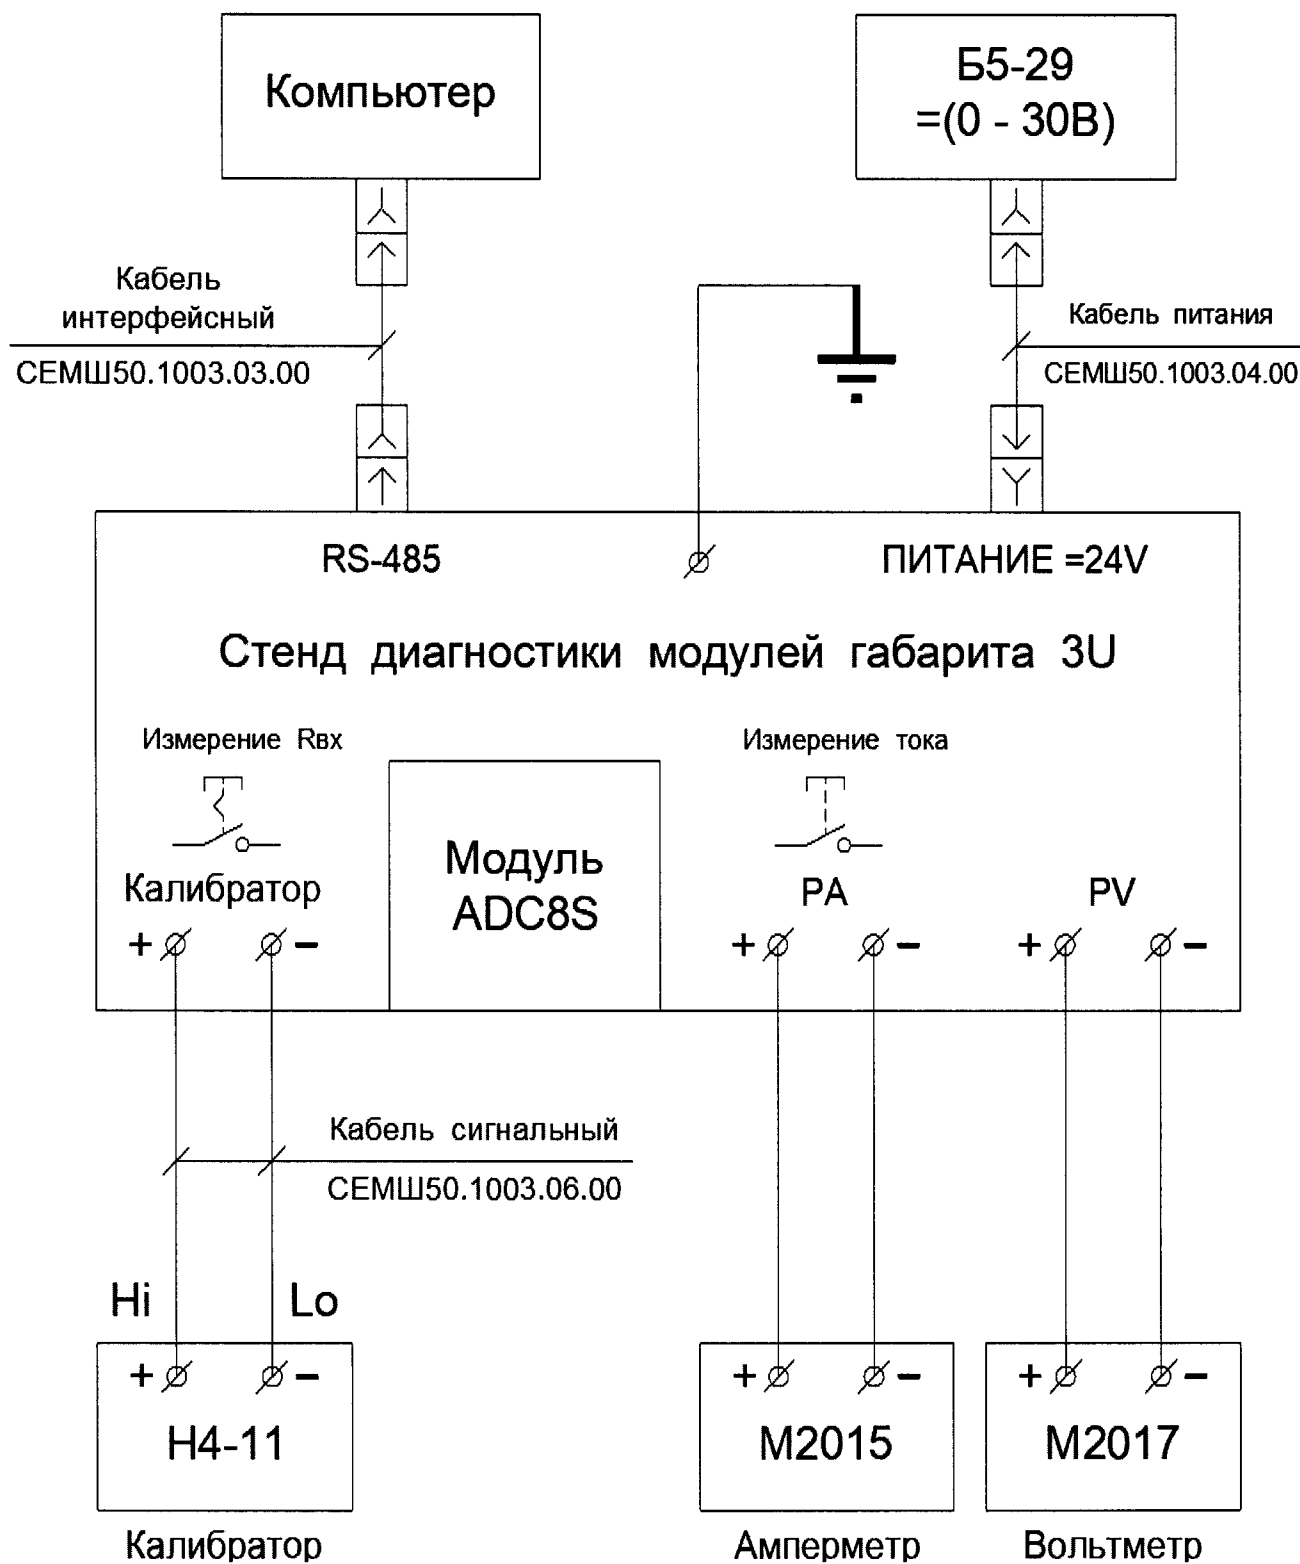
Компьютер

Б5-29
=(0 - 30В)

Кабель интерфейсный
СЕМШ50.1003.03.00

Кабель питания
СЕМШ50.1003.04.00

RS-485

ПИТАНИЕ =24V

Стенд диагностики модулей габарита 3U

Измерение Rвх

Калибратор
+ −

Модуль
ADC8S

Измерение тока

PA
+ −

PV
+ −

Кабель сигнальный
СЕМШ50.1003.06.00

Hi
Lo

+ −
Н4-11

+ −
М2015

+ −
М2017

Калибратор

Амперметр

Вольтметр